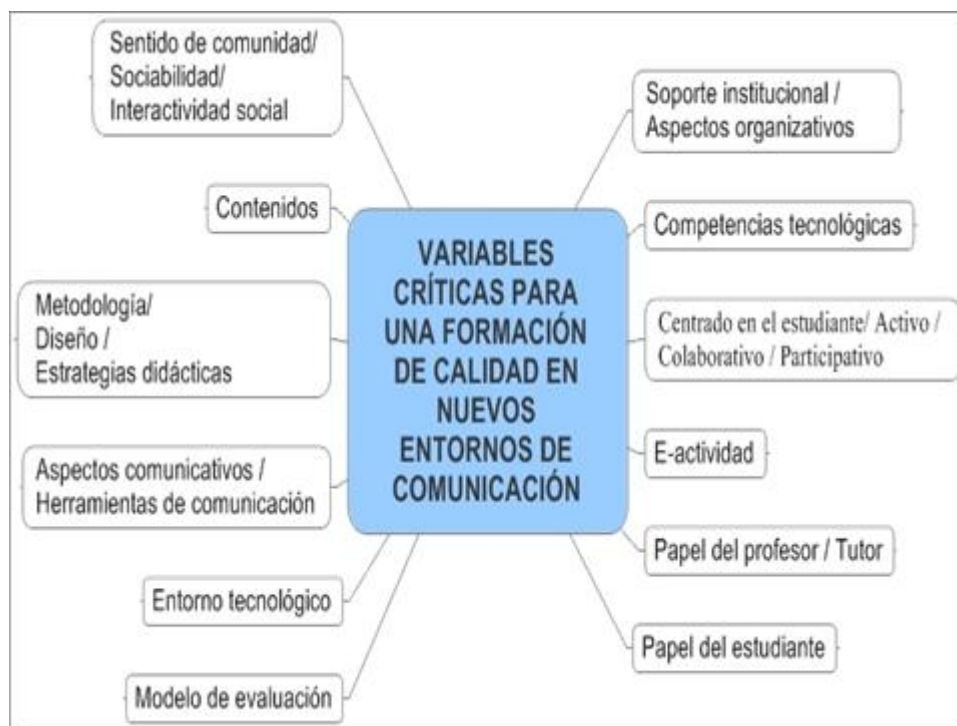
Sentido de comunidad/ Sociabilidad/ Interactividad social

Soporte institucional / Aspectos organizativos

Contenidos

VARIABLES CRÍTICAS PARA UNA FORMACIÓN DE CALIDAD EN NUEVOS ENTORNOS DE COMUNICACIÓN

Competencias tecnológicas

Metodología/ Diseño / Estrategias didácticas

Centrado en el estudiante/ Activo / Colaborativo / Participativo

E-actividad

Aspectos comunicativos / Herramientas de comunicación

Papel del profesor / Tutor

Entorno tecnológico

Papel del estudiante

Modelo de evaluación